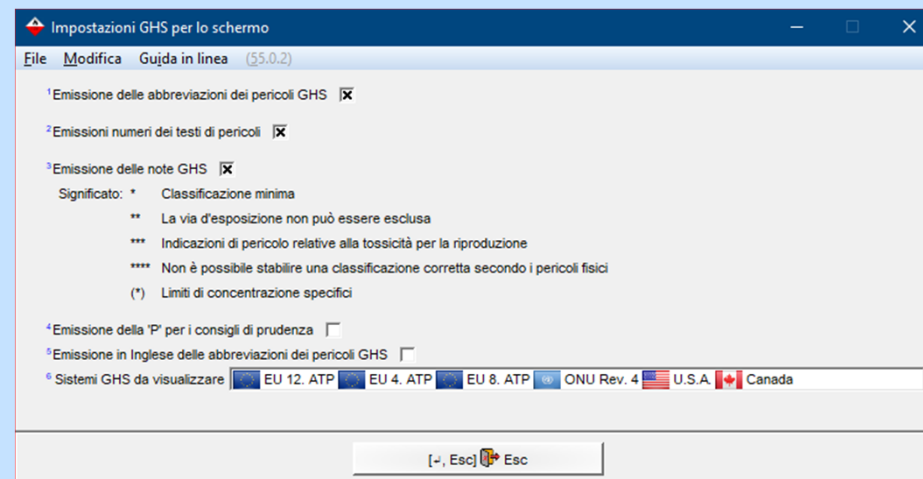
Impostazioni GHS per lo schermo

File Modifica Guida in linea (55.0.2)

$^1$Emissione delle abbreviazioni dei pericoli GHS ☒

$^2$Emissioni numeri dei testi di pericoli ☒

$^3$Emissione delle note GHS ☒

Significato: * Classificazione minima

** La via d'esposizione non può essere esclusa

*** Indicazioni di pericolo relative alla tossicità per la riproduzione

**** Non è possibile stabilire una classificazione corretta secondo i pericoli fisici

(*) Limiti di concentrazione specifici

$^4$Emissione della 'P' per i consigli di prudenza ☐

$^5$Emissione in Inglese delle abbreviazioni dei pericoli GHS ☐

$^6$ Sistemi GHS da visualizzare EU 12. ATP EU 4. ATP EU 8. ATP ONU Rev. 4 U.S.A. Canada

[↵, Esc] Esc